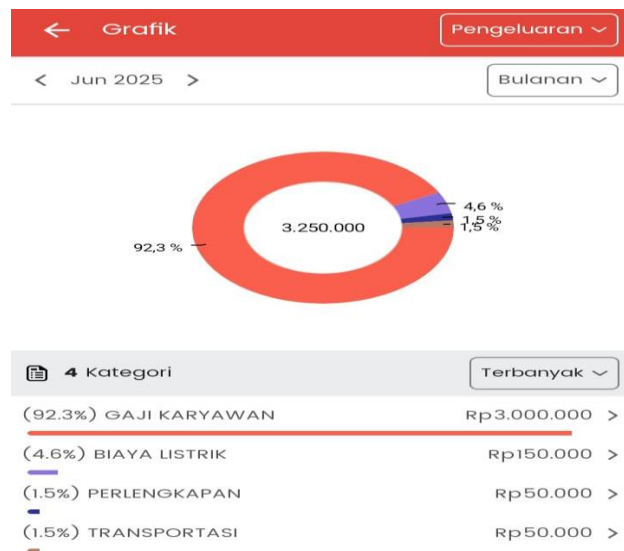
Grafik
Pengeluaran
Jun 2025
Bulanan
4,6 %
1,5 %
1,5 %
92,3 %
3.250.000
4 Kategori
Terbanyak
(92.3%) GAJI KARYAWAN Rp3.000.000 >
(4.6%) BIAYA LISTRIK Rp150.000 >
(1.5%) PERLENGKAPAN Rp50.000 >
(1.5%) TRANSPORTASI Rp50.000 >